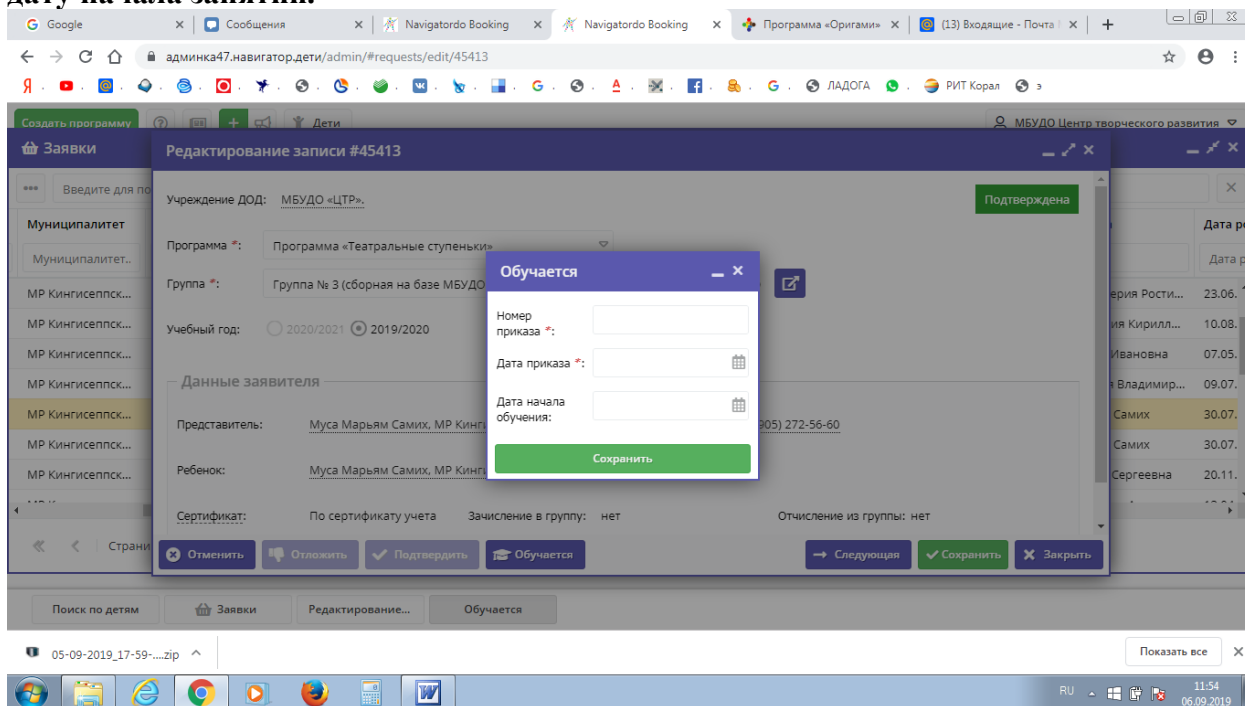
дату начала занятий.

G Google | Сообщения | Navigatordo Booking | Navigatordo Booking | Программа «Оригами» | (13) Входящие - Почта | +

админка47.навигатор.дети/admin/#requests/edit/45413

ЛАДОГА | РИТ Корал | э

Создать программу | Дети | МБУДО Центр творческого развития

Заявки

Введите для по

| Муниципалитет | Дата р |
|---|---|
| Муниципалитет.. | Дата р |
| МР Кингисеппск... ерия Рости... | 23.06. |
| МР Кингисеппск... ия Кирилл... | 10.08. |
| МР Кингисеппск... Ивановна | 07.05. |
| МР Кингисеппск... Владимир... | 09.07. |
| МР Кингисеппск... Самих | 30.07. |
| МР Кингисеппск... Самих | 30.07. |
| МР Кингисеппск... Сергеевна | 20.11. |

Страни

Редактирование записи #45413

Учреждение ДОД: МБУДО «ЦТР».

Подтверждена

Программа *: Программа «Театральные ступеньки»

Группа *: Группа № 3 (сборная на базе МБУДО

Учебный год: 2020/2021 2019/2020

Данные заявителя

Представитель: Муса Марьям Самих, МР Кинги 905) 272-56-60

Ребенок: Муса Марьям Самих, МР Кинги

Сертификат: По сертификату учета Зачисление в группу: нет Отчисление из группы: нет

Отменить | Отложить | Подтвердить | Обучается | Следующая | Сохранить | Закрыть

Обучается

Номер приказа *:

Дата приказа *:

Дата начала обучения:

Сохранить

Поиск по детям | Заявки | Редактирование... | Обучается

05-09-2019_17-59-....zip

Показать все

RU 11:54 06.09.2019